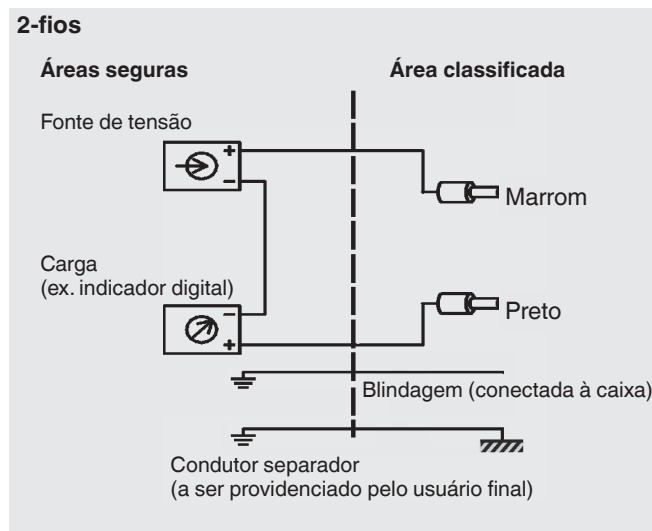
2-fios

Áreas seguras

Área classificada

Fonte de tensão

+
−

Marrom

Carga
(ex. indicador digital)

−
+

Preto

Blindagem (conectada à caixa)

Condutor separador
(a ser providenciado pelo usuário final)